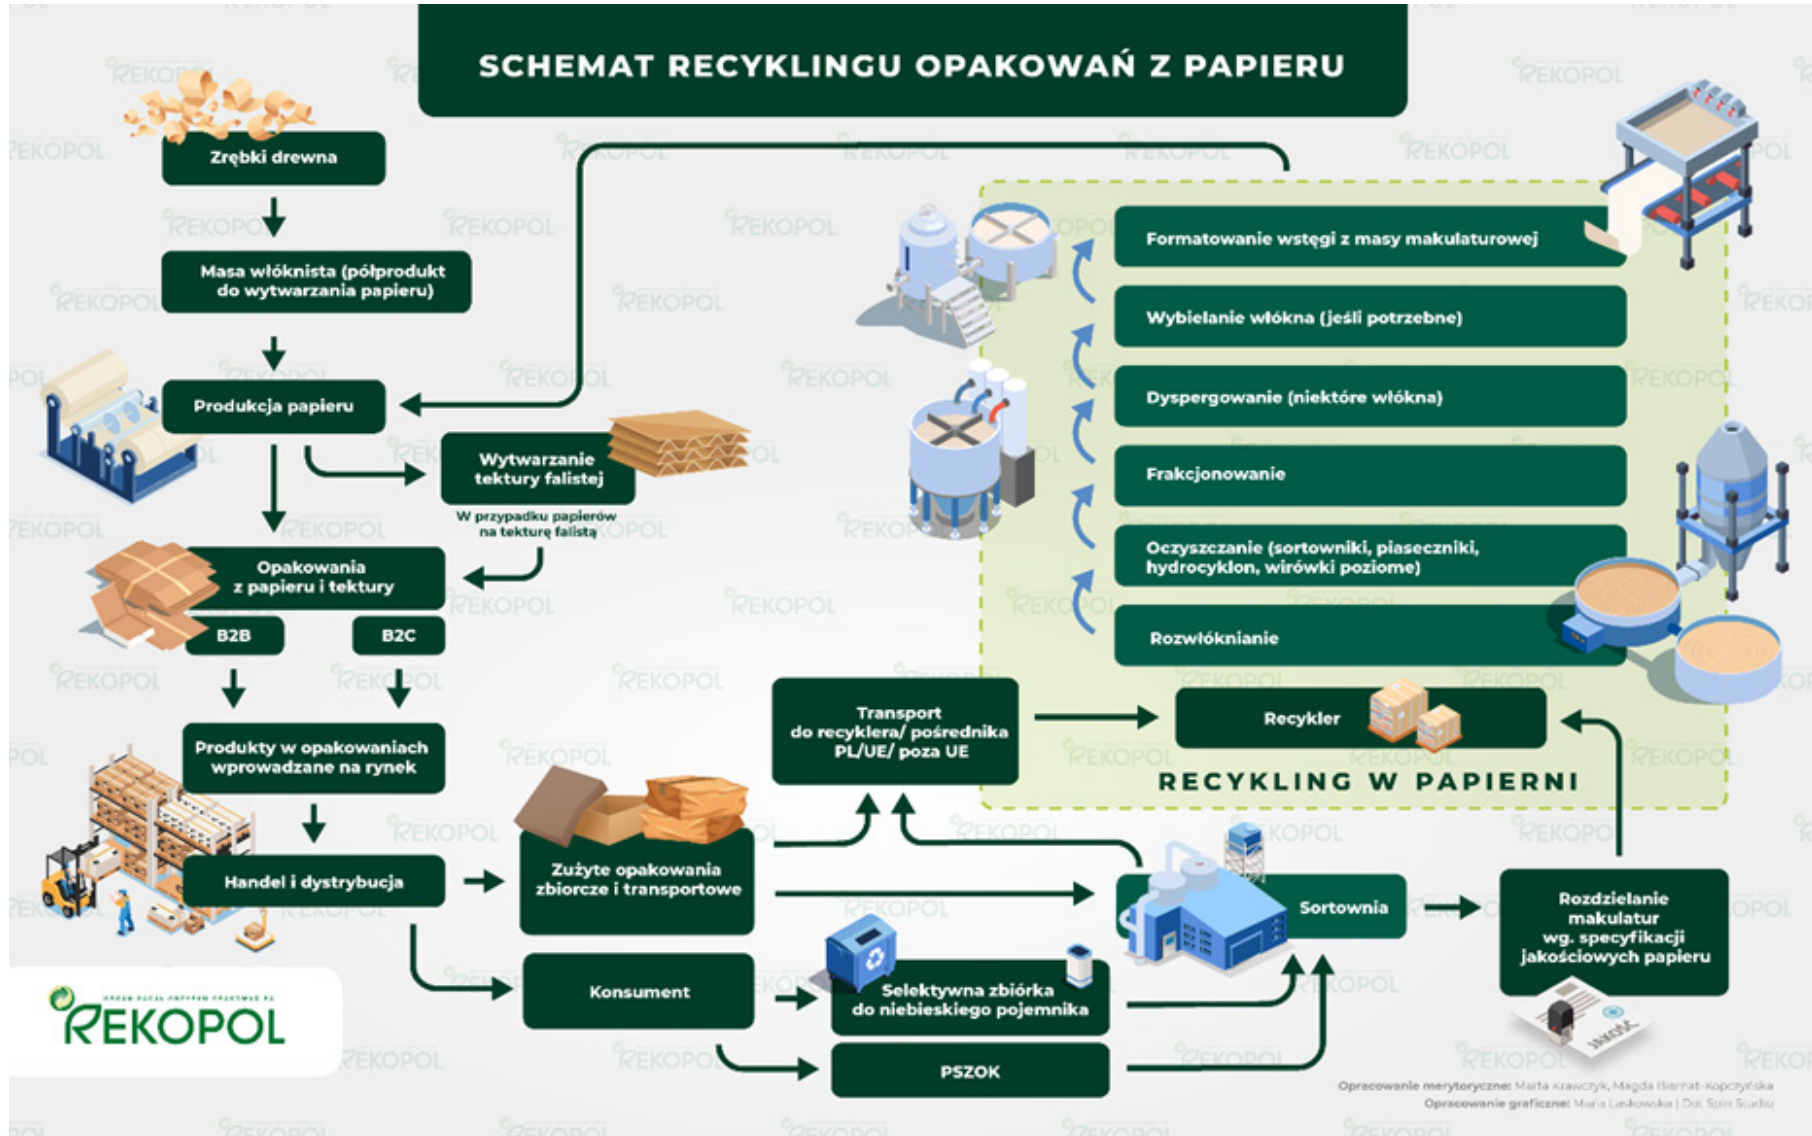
SCHEMAT RECYKLINGU OPAKOWAŃ Z PAPIERU

Zrębki drewna

Masa włóknista (półprodukt do wytwarzania papieru)

Produkcja papieru

Wytwarzanie tektury falistej

W przypadku papierów na tekturę falistą

Opakowania z papieru i tektury

B2B

B2C

Produkty w opakowaniach wprowadzane na rynek

Handel i dystrybucja

Zużyte opakowania zbiorcze i transportowe

Konsument

Selektywna zbiórka do niebieskiego pojemnika

PSZOK

Transport do recyklera/ pośrednika PL/UE/ poza UE

Sortownia

Rozdzielanie makulatur wg. specyfikacji jakościowych papieru

Recykler

Formatowanie wstęgi z masy makulaturowej

Wybielanie włókna (jeśli potrzebne)

Dyspergowanie (niektóre włókna)

Frakcjonowanie

Oczyszczanie (sortowniki, piaseczniki, hydrocyklon, wirówki poziome)

Rozwłóknianie

RECYKLING W PAPIERNI

REKOPOL

Opracowanie merytoryczne: Marta Krawczyk, Magda Biernat-Kopczyńska
Opracowanie graficzne: Maria Laskowska | Dot Spin Studio